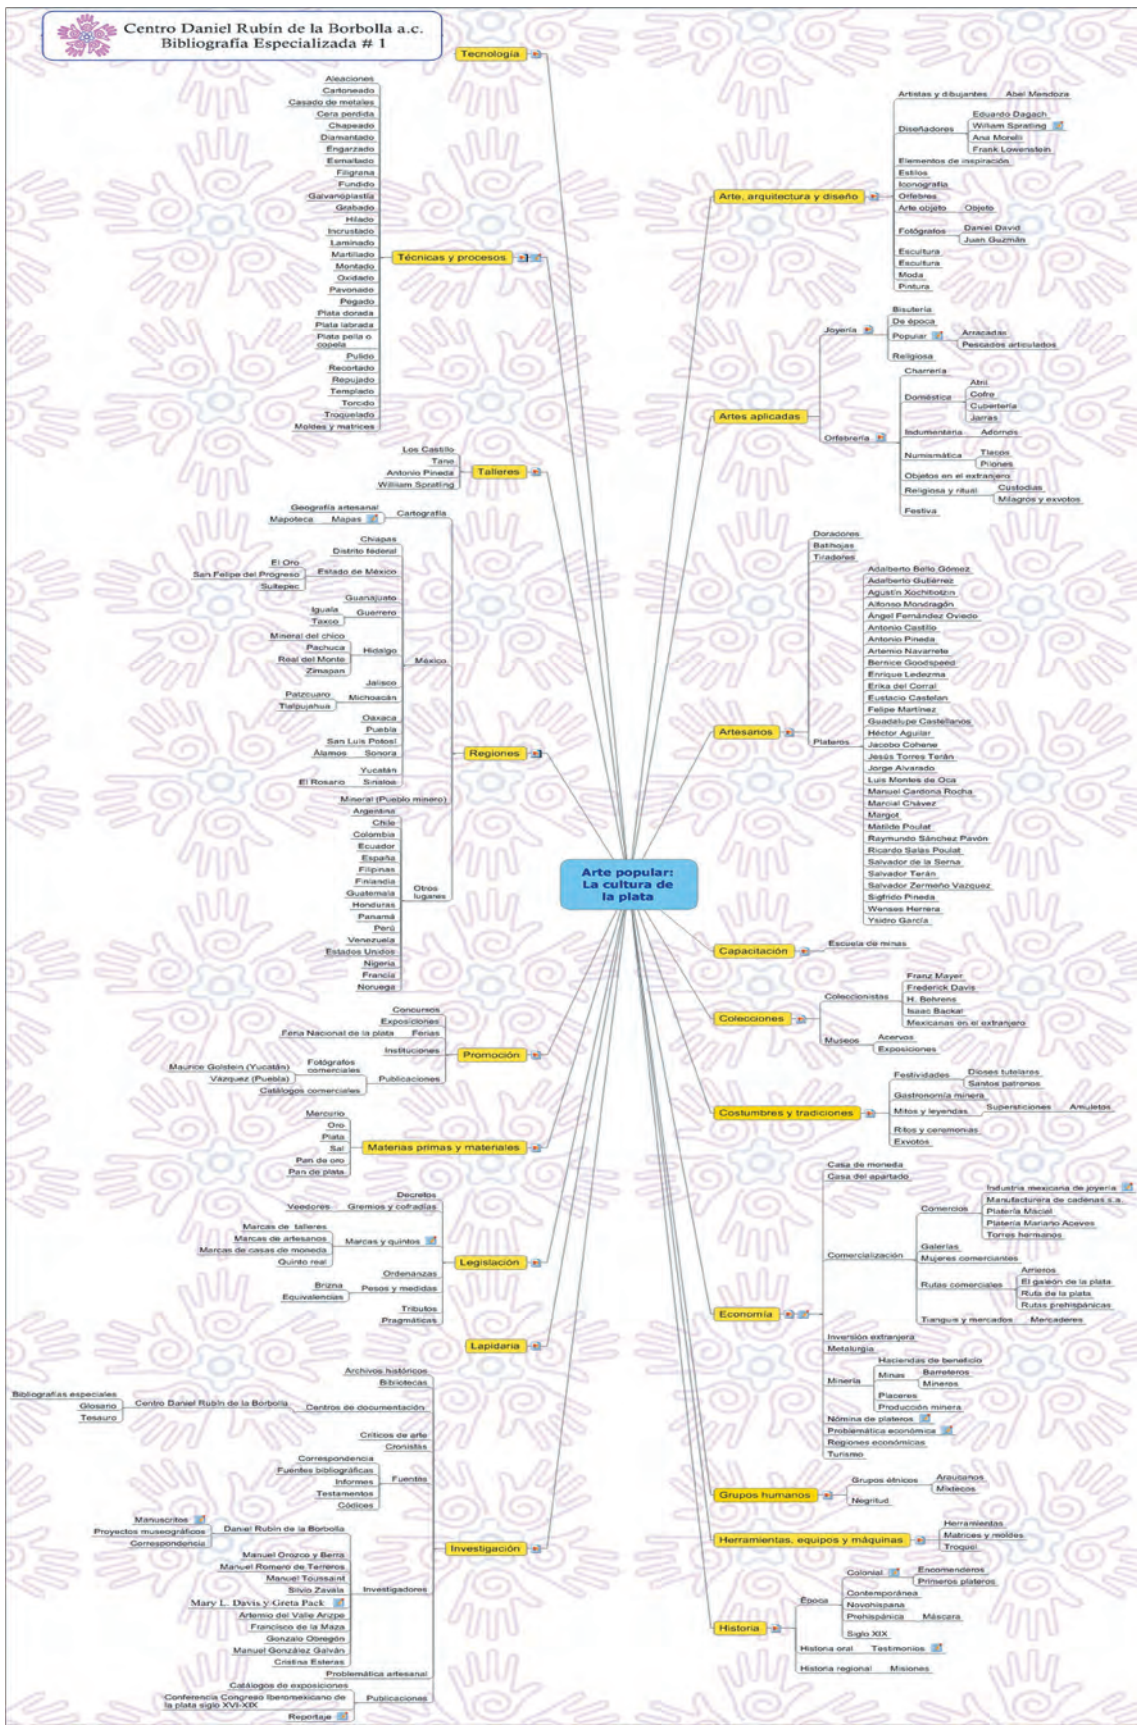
Centro Daniel Rubín de la Borbolla a.c.
Bibliografía Especializada # 1

Arte popular: La cultura de la plata

Tecnología

Técnicas y procesos
Aleaciones
Cartoneado
Casado de metales
Cera perdida
Chapeado
Diamantado
Engarzado
Esmaltado
Filigrana
Fundido
Galvanoplastía
Grabado
Hilado
Incrustado
Laminado
Martillado
Montado
Oxidado
Pavonado
Pegado
Plata dorada
Plata labrada
Plata pella o copela
Pulido
Recortado
Repujado
Templado
Torcido
Troquelado
Moldes y matrices

Talleres
Los Castillo
Taxc
Antonio Pineda
William Spratling

Regiones
Cartografía
Geografía artesanal
Mapoteca
Mapas
México
Chiapas
Distrito federal
Estado de México
El Oro
San Felipe del Progreso
Sultepec
Guanajuato
Guerrero
Iguala
Taxco
Hidalgo
Mineral del chico
Pachuca
Real del Monte
Zimapan
Jalisco
Michoacán
Patzcuaro
Tlalpujahua
Oaxaca
Puebla
San Luis Potosí
Sonora
Álamos
Yucatán
Sinaloa
El Rosario
Mineral (Pueblo minero)
Otros lugares
Argentina
Chile
Colombia
Ecuador
España
Filipinas
Finlandia
Guatemala
Honduras
Panamá
Perú
Venezuela
Estados Unidos
Nigeria
Francia
Noruega

Promoción
Concursos
Exposiciones
Ferias
Feria Nacional de la plata
Instituciones
Publicaciones
Fotógrafos comerciales
Maurice Golstein (Yucatán)
Vázquez (Puebla)
Catálogos comerciales

Materias primas y materiales
Mercurio
Oro
Plata
Sal
Pan de oro
Pan de plata

Legislación
Decretos
Gremios y cofradías
Veedores
Marcas y quintos
Marcas de talleres
Marcas de artesanos
Marcas de casas de moneda
Quinto real
Ordenanzas
Pesos y medidas
Brizna
Equivalencias
Tributos
Pragmáticas

Lapidaria

Investigación
Archivos históricos
Bibliotecas
Centros de documentación
Centro Daniel Rubín de la Borbolla
Bibliografías especiales
Glosario
Tesauro
Críticos de arte
Cronistas
Fuentes
Correspondencia
Fuentes bibliográficas
Informes
Testamentos
Códices
Investigadores
Daniel Rubín de la Borbolla
Manuscritos
Proyectos museográficos
Correspondencia
Manuel Orozco y Berra
Manuel Romero de Terreros
Manuel Toussaint
Silvio Zavala
Mary L. Davis y Greta Pack
Artemio del Valle Arizpe
Francisco de la Maza
Gonzalo Obregón
Manuel González Galván
Cristina Esteras
Problemática artesanal
Publicaciones
Catálogos de exposiciones
Conferencia Congreso Iberomexicano de la plata siglo XVI-XIX
Reportaje

Arte, arquitectura y diseño
Artistas y dibujantes
Abel Mendoza
Diseñadores
Eduardo Dagach
William Spratling
Ana Morelli
Frank Lowenstein
Elementos de inspiración
Estilos
Iconografía
Orfebres
Arte objeto
Objeto
Fotógrafos
Daniel David
Juan Guzmán
Escultura
Escultura
Moda
Pintura

Artes aplicadas
Joyería
Bisutería
De época
Popular
Arracadas
Pescados articulados
Religiosa
Orfebrería
Charrería
Doméstica
Atril
Cofre
Cubertería
Jarras
Indumentaria
Adornos
Numismática
Tlacos
Pilones
Objetos en el extranjero
Religiosa y ritual
Custodias
Milagros y exvotos
Festiva

Artesanos
Doradores
Batihojas
Tiradores
Plateros
Adalberto Bello Gómez
Adalberto Gutiérrez
Agustín Xochitiotzin
Alfonso Mondragón
Ángel Fernández Oviedo
Antonio Castillo
Antonio Pineda
Artemio Navarrete
Bernice Goodspeed
Enrique Ledezma
Erika del Corral
Eustacio Castelán
Felipe Martínez
Guadalupe Castellanos
Héctor Aguilar
Jacobo Cohene
Jesús Torres Terán
Jorge Alvarado
Luis Montes de Oca
Manuel Cardona Rocha
Marcial Chávez
Margot
Matilde Poulat
Raymundo Sánchez Pavón
Ricardo Salas Poulat
Salvador de la Serna
Salvador Terán
Salvador Zermeño Vazquez
Sigfrido Pineda
Wenses Herrera
Ysidro García

Capacitación
Escuela de minas

Colecciones
Coleccionistas
Franz Mayer
Frederick Davis
H. Behrens
Isaac Backal
Mexicanas en el extranjero
Museos
Acervos
Exposiciones

Costumbres y tradiciones
Festividades
Dioses tutelares
Santos patronos
Gastronomía minera
Mitos y leyendas
Supersticiones
Amuletos
Ritos y ceremonias
Exvotos

Economía
Casa de moneda
Casa del apartado
Comercialización
Comercios
Industria mexicana de joyería
Manufacturera de cadenas s.a.
Platería Maciel
Platería Mariano Aceves
Torres hermanos
Galerías
Mujeres comerciantes
Rutas comerciales
Arrieros
El galeón de la plata
Ruta de la plata
Rutas prehispánicas
Tianguis y mercados
Mercaderes
Inversión extranjera
Metalurgia
Minería
Haciendas de beneficio
Minas
Barreteros
Mineros
Placeres
Producción minera
Nómina de plateros
Problemática económica
Regiones económicas
Turismo

Grupos humanos
Grupos étnicos
Araucanos
Mixtecos
Negritud

Herramientas, equipos y máquinas
Herramientas
Matrices y moldes
Troquel

Historia
Época
Colonial
Encomenderos
Primeros plateros
Contemporánea
Novohispana
Prehispánica
Máscara
Siglo XIX
Historia oral
Testimonios
Historia regional
Misiones